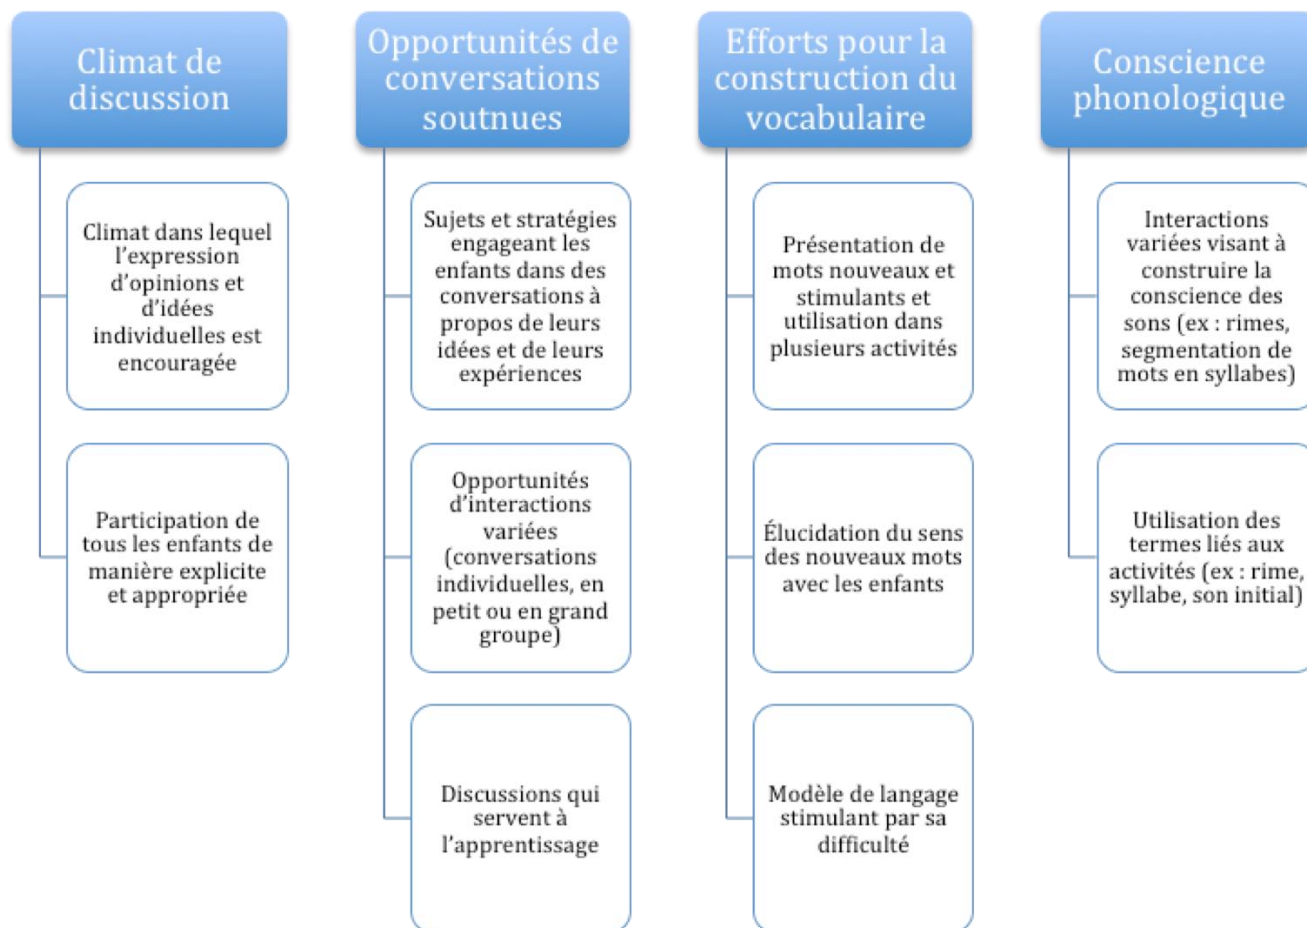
Climat de discussion

Climat dans lequel l'expression d'opinions et d'idées individuelles est encouragée

Participation de tous les enfants de manière explicite et appropriée

Opportunités de conversations soutnues

Sujets et stratégies engageant les enfants dans des conversations à propos de leurs idées et de leurs expériences

Opportunités d'interactions variées (conversations individuelles, en petit ou en grand groupe)

Discussions qui servent à l'apprentissage

Efforts pour la construction du vocabulaire

Présentation de mots nouveaux et stimulants et utilisation dans plusieurs activités

Élucidation du sens des nouveaux mots avec les enfants

Modèle de langage stimulant par sa difficulté

Conscience phonologique

Interactions variées visant à construire la conscience des sons (ex : rimes, segmentation de mots en syllabes)

Utilisation des termes liés aux activités (ex : rime, syllabe, son initial)